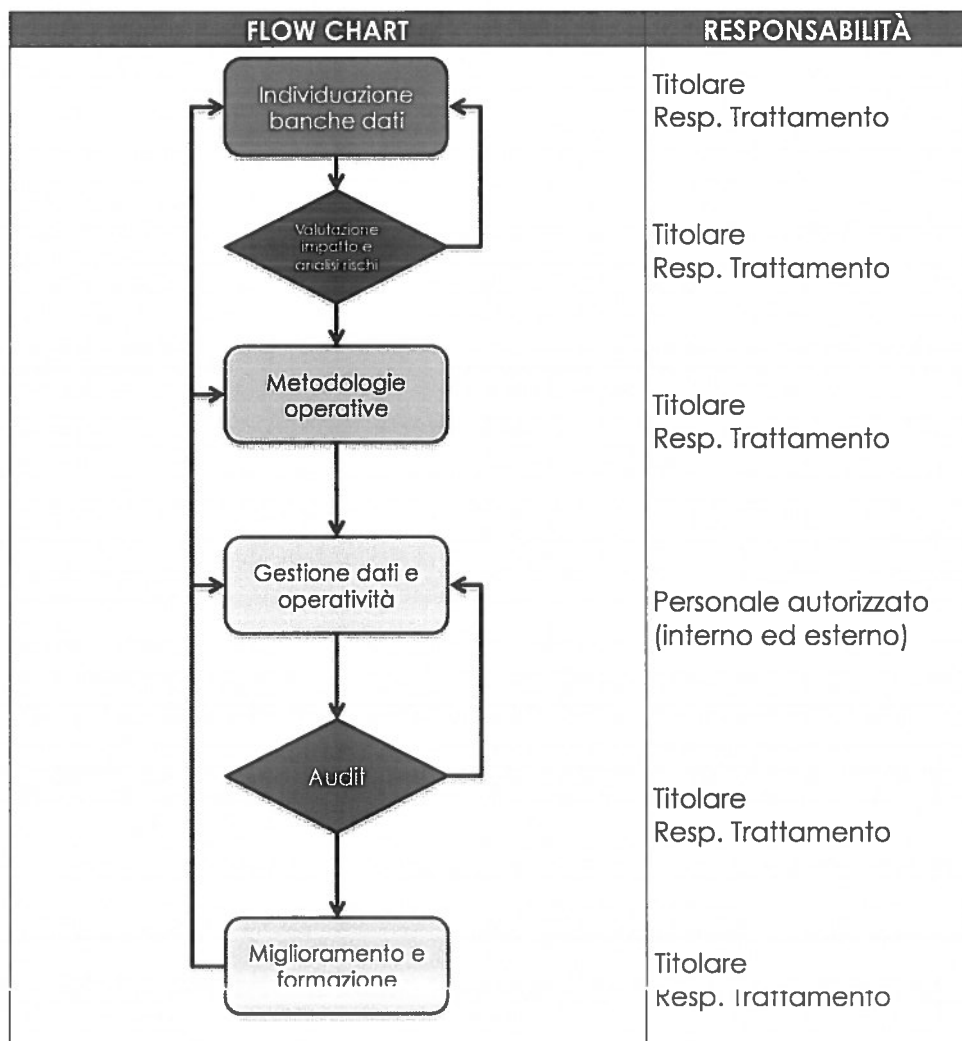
| FLOW CHART | RESPONSABILITÀ |
|---|---|
| Individuazione banche dati | Titolare Resp. Trattamento |
| Valutazione impatto e analisi rischi | Titolare Resp. Trattamento |
| Metodologie operative | Titolare Resp. Trattamento |
| Gestione dati e operatività | Personale autorizzato (interno ed esterno) |
| Audit | Titolare Resp. Trattamento |
| Miglioramento e formazione | Titolare Resp. Trattamento |